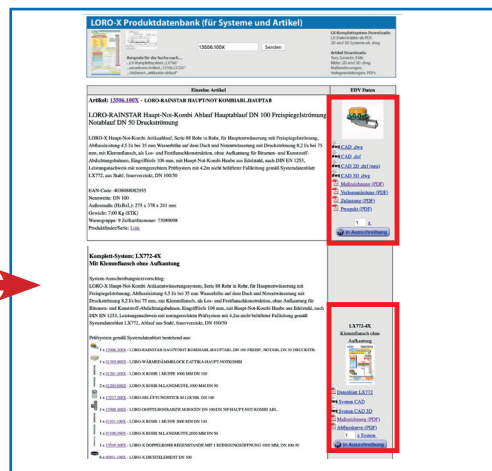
LORO-X Produktdatenbank (für Systeme und Artikel)

13506.100X Senden

Beispielhafte Suchbegriffe:
„LX Komplettsystem LX796"
„Geschoss-Ablauf, DN80/125"
„Stichwort „Abläufe ablauf"

LX-Komplettsystem Downloads:
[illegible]

Artikel Downloads:
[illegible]

| Einzelne Artikel | EDV Daten |
|---|---|
| Artikel: 13506.100X - LORO-RAINSTAR HAUPT/NOT KOMBIABL.HAUPTAB<br><br>LORO-RAINSTAR Haupt-Not-Kombi Ablauf Hauptablauf DN 100 Freispiegelströmung Notablauf DN 50 Druckströmung<br><br>LORO-X Haupt-Not-Kombi Artikelablauf, Serie 88 Rohr in Rohr, für Hauptentwässerung mit Freispiegelströmung, Abflussleistung 4,5 l/s bei 35 mm Wasserhöhe auf dem Dach und Notentwässerung mit Druckströmung 8,2 l/s bei 75 mm, mit Klemmflansch, als Los- und Festflanschkonstruktion, ohne Auflastung für Bitumen- und Kunststoff-Abdichtungsbahnen, Einguß/Rohr 106 mm, mit Haupt-Not-Kombi Haube aus Edelstahl, nach DIN EN 1253, Leistungsnachweis mit normgerechtem Prüfsystem mit 4,2m nicht belüfteter Fallleitung gemäß Systemdatenblatt LX772, aus Stahl, feuerverzinkt, DN 100/50<br><br>EAN-Code: 4038088023955<br>Nennweite: DN 100<br>Außenmaße (HxBxL): 375 x 378 x 241 mm<br>Gewicht: 7,00 Kg (STK)<br>Warengruppe: 9 Zolltarifnummer: 73089098<br>Produktfinder/Serie: Link | CAD .dwg<br>CAD .dxf<br>CAD 3D .dxf (mm)<br>CAD 3D .dwg<br>Maßzeichnung (PDF)<br>Verlegeanleitung (PDF)<br>Zulassung (PDF)<br>Prospekt (PDF)<br>1 x<br>In Ausschreibung |
| Komplett-System: LX772-4X<br>Mit Klemmflansch ohne Auflastung<br><br>System-Ausschreibungstextvorschlag:<br>LORO-X Haupt-Not-Kombi Artikelentwässerungssystem, Serie 88 Rohr in Rohr, für Hauptentwässerung mit Freispiegelströmung, Abflussleistung 4,5 l/s bei 35 mm Wasserhöhe auf dem Dach und Notentwässerung mit Druckströmung 8,2 l/s bei 75 mm, mit Klemmflansch, als Los- und Festflanschkonstruktion, ohne Auflastung für Bitumen- und Kunststoff-Abdichtungsbahnen, Einguß/Rohr 106 mm, mit Haupt-Not-Kombi Haube aus Edelstahl, nach DIN EN 1253, Leistungsnachweis mit normgerechtem Prüfsystem mit 4,2m nicht belüfteter Fallleitung gemäß Systemdatenblatt LX772, Ablauf aus Stahl, feuerverzinkt, DN 100/50<br><br>Prüfsystem gemäß Systemdatenblatt bestehend aus:<br>1 x 13506.100X - LORO-RAINSTAR HAUPT/NOT KOMBIABL.HAUPTABL.DN 100 FREISP._NOTABL.DN 50 DRUCKSTR.<br>1 x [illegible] - LORO-WÄRMEDÄMMBLOCK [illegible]<br>1 x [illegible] - LORO-X ROHR 1 MUFFE 1000 MM DN 100<br>1 x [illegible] - LORO-X ROHR M.LANGMUFFE 1000 MM DN 50<br>1 x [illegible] - LORO-X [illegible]<br>1 x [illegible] - LORO-X DOPPELBOGEN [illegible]<br>1 x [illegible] - LORO-X ROHR 1 MUFFE 2000 MM DN 100<br>1 x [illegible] - LORO-X ROHR M.LANGMUFFE 2000 MM DN 50<br>1 x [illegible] - LORO-X DOPPELROHR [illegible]<br>1 x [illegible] - LORO-X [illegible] | LX772-4X Klemmflansch ohne Auflastung<br><br>Datenblatt LX772<br>System CAD<br>System CAD 3D<br>Maßzeichnung (PDF)<br>Abflusskurve (PDF)<br>1 x System<br>In Ausschreibung |